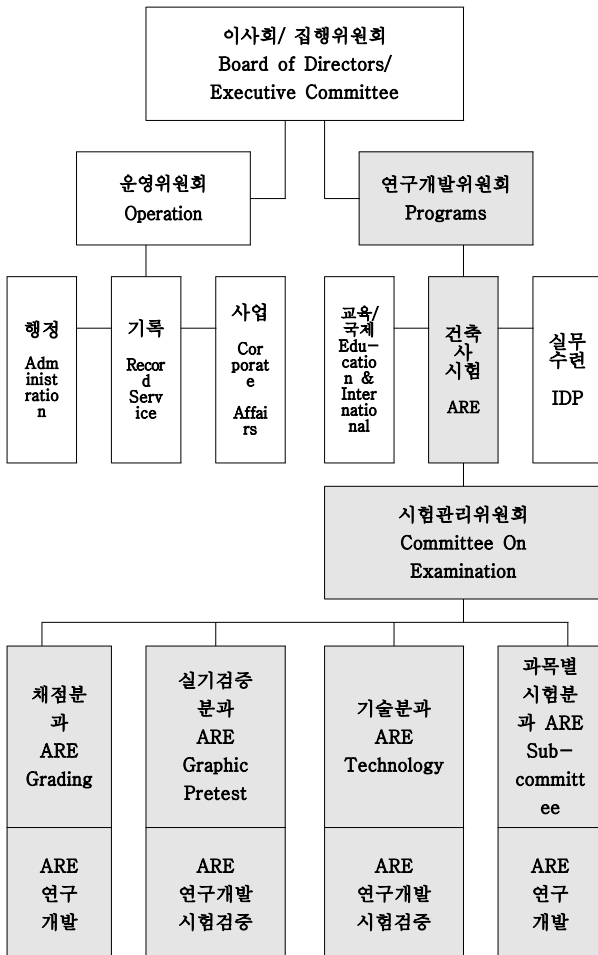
이사회/ 집행위원회
Board of Directors/
Executive Committee

운영위원회
Operation

연구개발위원회
Programs

행정
Administration

기록
Record Service

사업
Corporate Affairs

교육/ 국제
Education & International

건축사 시험
ARE

실무 수련
IDP

시험관리위원회
Committee On Examination

채점분과
ARE Grading

실기검증분과
ARE Graphic Pretest

기술분과
ARE Technology

과목별 시험분과 ARE Subcommittee

ARE
연구
개발

ARE
연구개발
시험검증

ARE
연구개발
시험검증

ARE
연구
개발